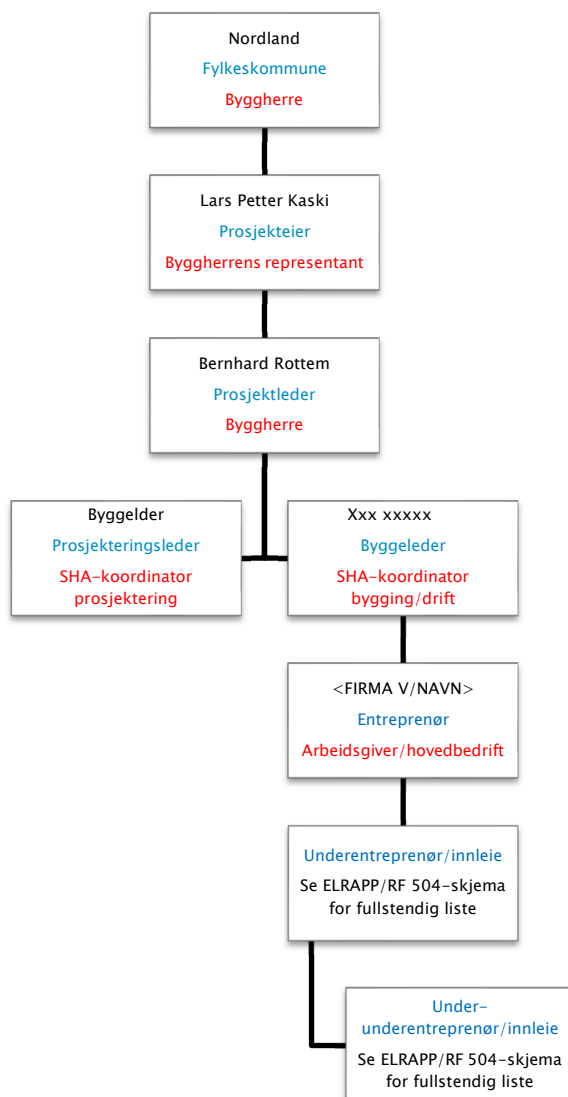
Nordland
Fylkeskommune
Byggherre

Lars Petter Kaski
Prosjekteier
Byggherrens representant

Bernhard Rottem
Prosjektleder
Byggherre

Byggelder
Prosjekteringsleder
SHA-koordinator prosjektering

Xxx xxxxx
Byggeleder
SHA-koordinator bygging/drift

<FIRMA V/NAVN>
Entreprenør
Arbeidsgiver/hovedbedrift

Underentreprenør/innleie
Se ELRAPP/RF 504-skjema for fullstendig liste

Under-underentreprenør/innleie
Se ELRAPP/RF 504-skjema for fullstendig liste